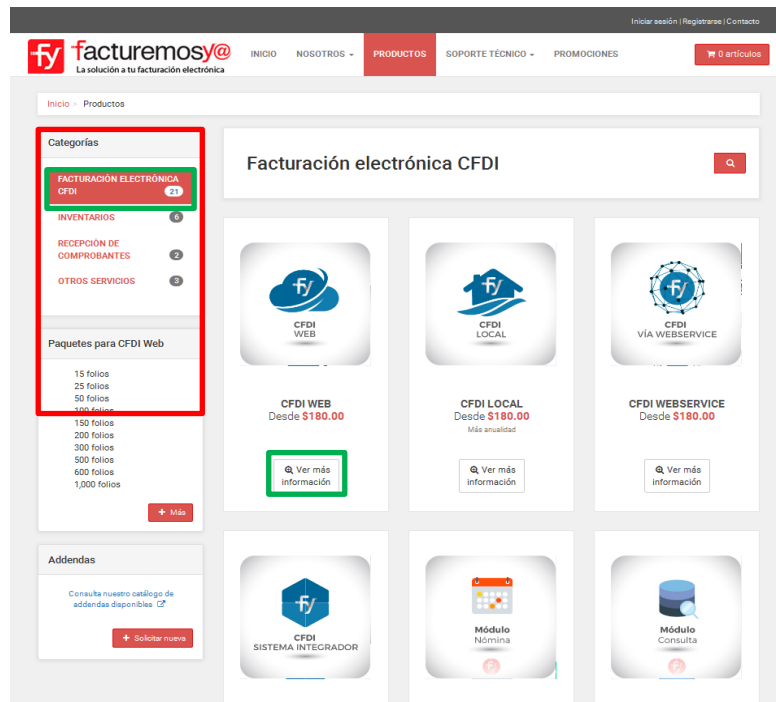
Iniciar sesión | Registrarse | Contacto

fy facturemosy@
La solución a tu facturación electrónica

INICIO
NOSOTROS
PRODUCTOS
SOPORTE TÉCNICO
PROMOCIONES
0 artículos

Inicio > Productos

Categorías

FACTURACIÓN ELECTRÓNICA CFDI 21
INVENTARIOS 6
RECEPCIÓN DE COMPROBANTES 2
OTROS SERVICIOS 3

Paquetes para CFDI Web

15 folios
25 folios
50 folios
100 folios
150 folios
200 folios
300 folios
500 folios
600 folios
1,000 folios

+ Más

Addendas

Consulta nuestro catálogo de addendas disponibles

+ Solicitar nueva

Facturación electrónica CFDI

fy
CFDI
WEB

CFDI WEB
Desde $180.00

Ver más información

fy
CFDI
LOCAL

CFDI LOCAL
Desde $180.00
Más anualidad

Ver más información

fy
CFDI
VÍA WEBSERVICE

CFDI WEBSERVICE
Desde $180.00

Ver más información

fy
CFDI
SISTEMA INTEGRADOR

Módulo
Nómina

Módulo
Consulta